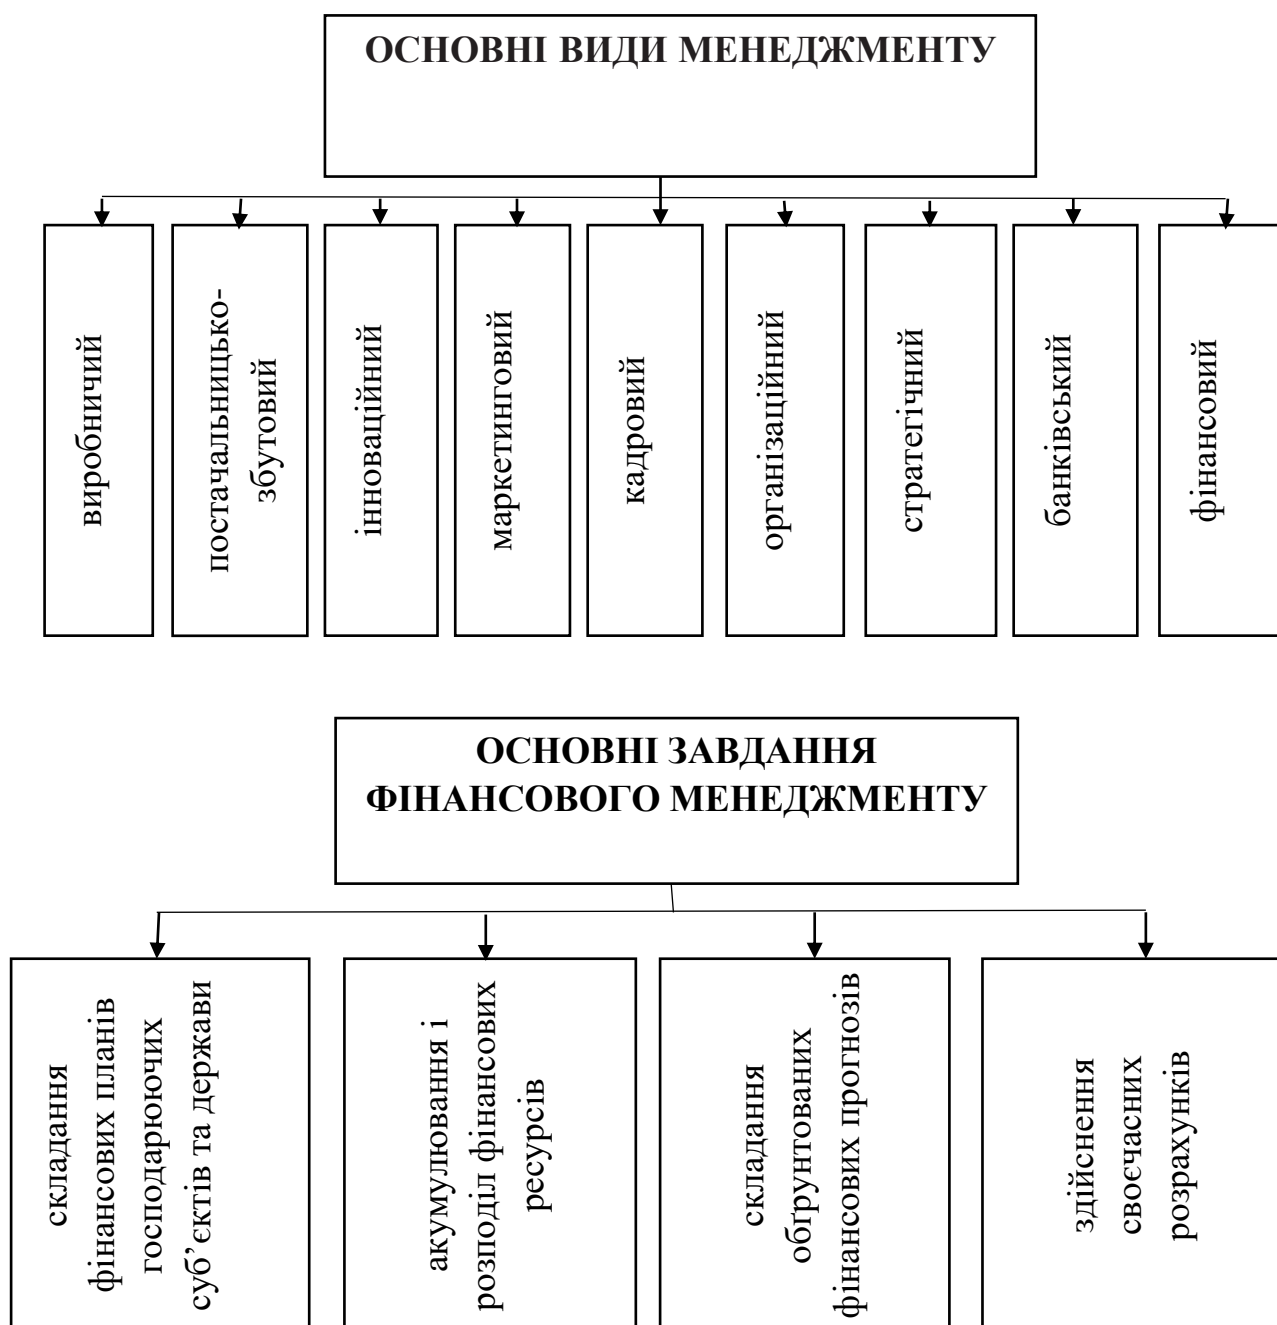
ОСНОВНІ ВИДИ МЕНЕДЖМЕНТУ

виробничий

постачальницько-збутовий

інноваційний

маркетинговий

кадровий

організаційний

стратегічний

банківський

фінансовий

ОСНОВНІ ЗАВДАННЯ ФІНАНСОВОГО МЕНЕДЖМЕНТУ

складання фінансових планів господарюючих суб'єктів та держави

акумулювання і розподіл фінансових ресурсів

складання обґрунтованих фінансових прогнозів

здійснення своєчасних розрахунків